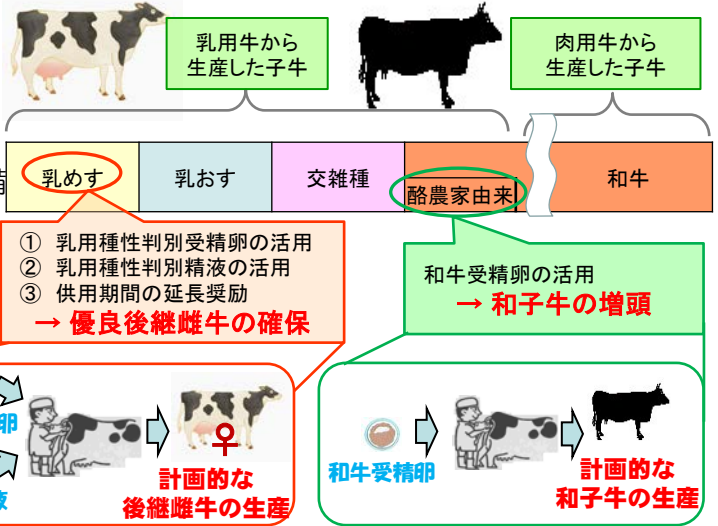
乳用牛から生産した子牛

肉用牛から生産した子牛

乳めす | 乳おす | 交雑種 | 酪農家由来 | 和牛

① 乳用種性判別受精卵の活用
② 乳用種性判別精液の活用
③ 供用期間の延長奨励
→ 優良後継雌牛の確保

和牛受精卵の活用
→ 和子牛の増頭

卵

液

♀
計画的な
後継雌牛の生産

和牛受精卵

計画的な
和子牛の生産